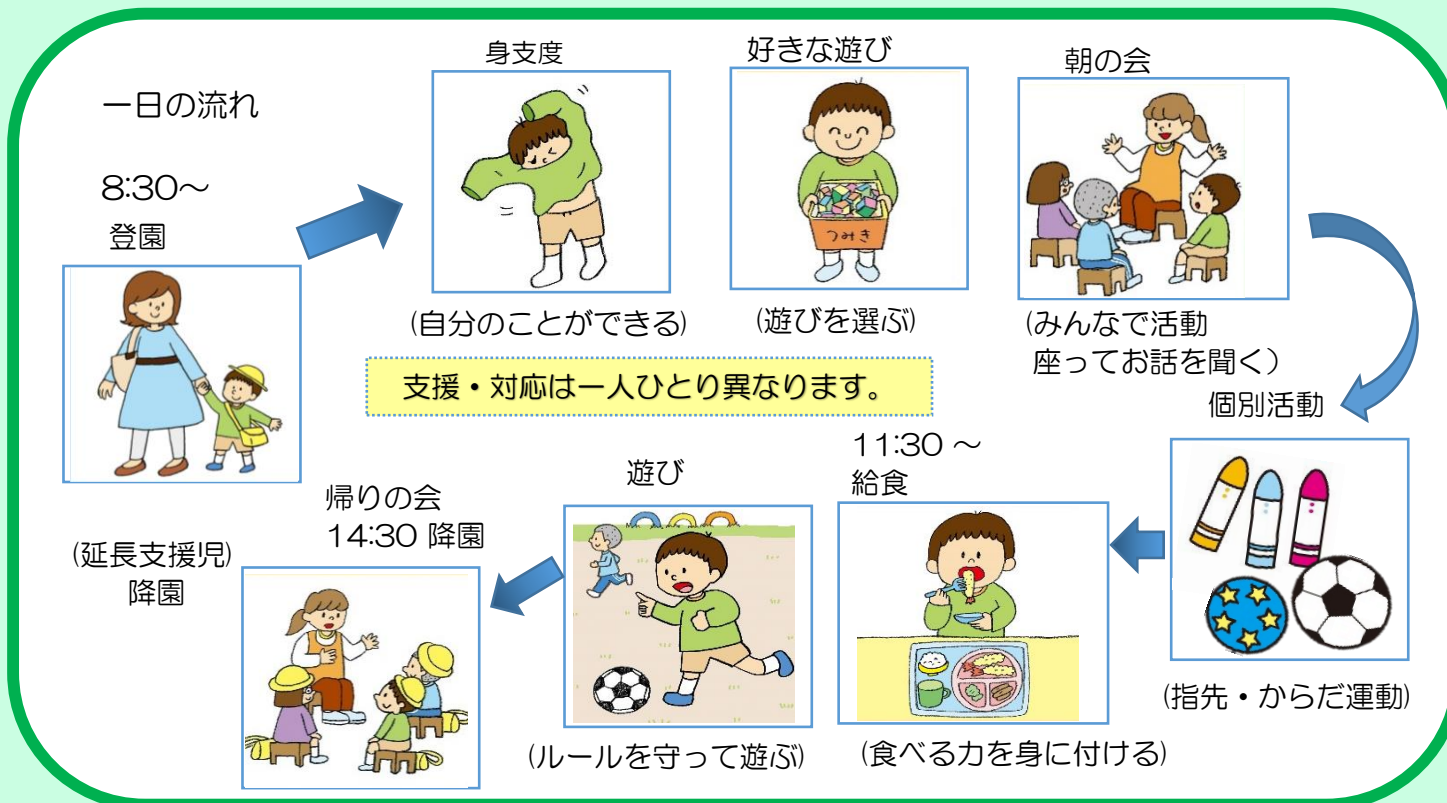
一日の流れ

8:30～
登園

身支度

つみき

(自分のことができる)

好きな遊び

(遊びを選ぶ)

朝の会

(みんなで活動
座ってお話を聞く)

支援・対応は一人ひとり異なります。

個別活動

(指先・からだ運動)

11:30 ～
給食

(食べる力を身に付ける)

遊び

(ルールを守って遊ぶ)

帰りの会
14:30 降園

(延長支援児)
降園